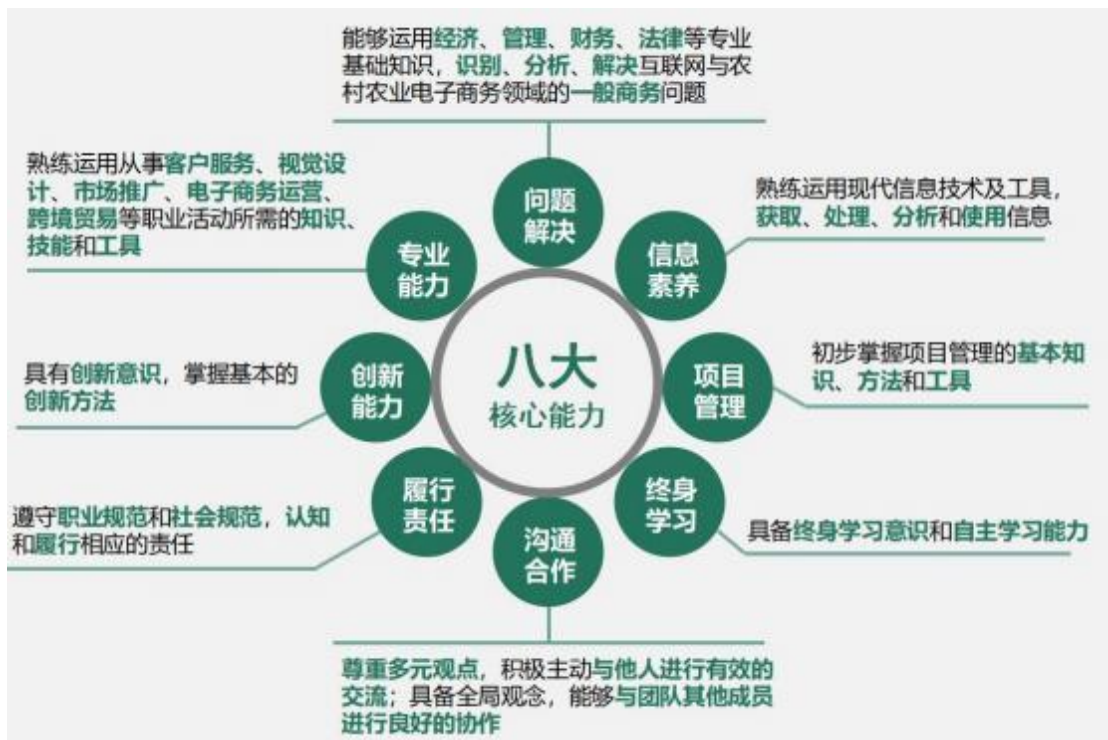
能够运用经济、管理、财务、法律等专业基础知识，识别、分析、解决互联网与农村农业电子商务领域的一般商务问题

熟练运用从事客户服务、视觉设计、市场推广、电子商务运营、跨境贸易等职业活动所需的知识、技能和工具

问题解决

熟练运用现代信息技术及工具，获取、处理、分析和使用信息

专业能力

信息素养

八大
核心能力

具有创新意识，掌握基本的创新方法

创新能力

项目管理

初步掌握项目管理的基本知识、方法和工具

履行责任

终身学习

遵守职业规范和社会规范，认知和履行相应的责任

沟通合作

具备终身学习意识和自主学习能力

尊重多元观点，积极主动与他人进行有效的交流；具备全局观念，能够与团队其他成员进行良好的协作